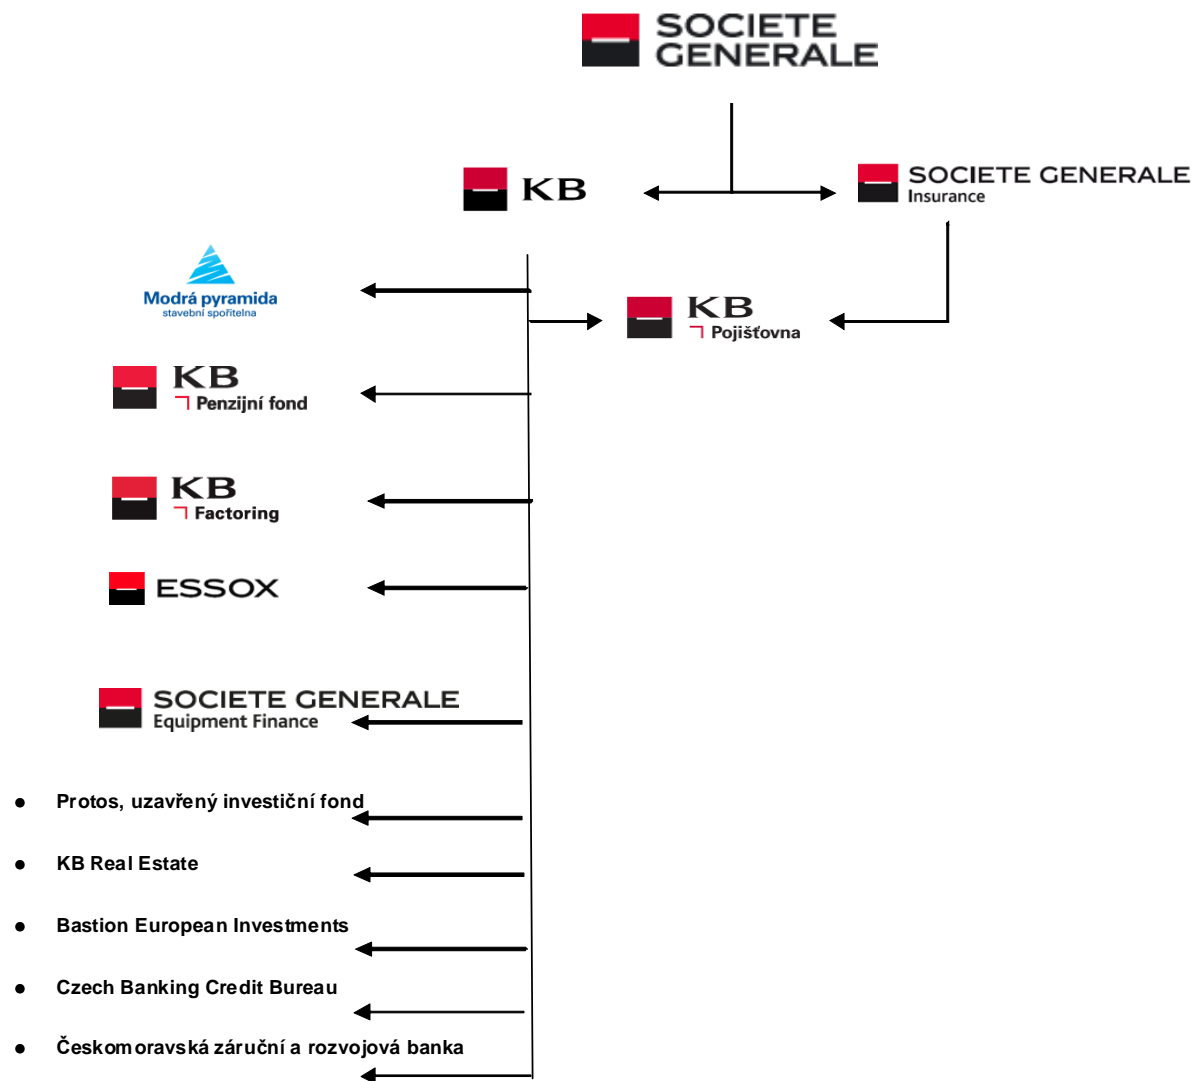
SOCIETE GENERALE

KB

SOCIETE GENERALE Insurance

Modrá pyramida stavební spořitelna

KB Pojišťovna

KB Penzijní fond

KB Factoring

ESSOX

SOCIETE GENERALE Equipment Finance

- Protos, uzavřený investiční fond
- KB Real Estate
- Bastion European Investments
- Czech Banking Credit Bureau
- Českomoravská záruční a rozvojová banka